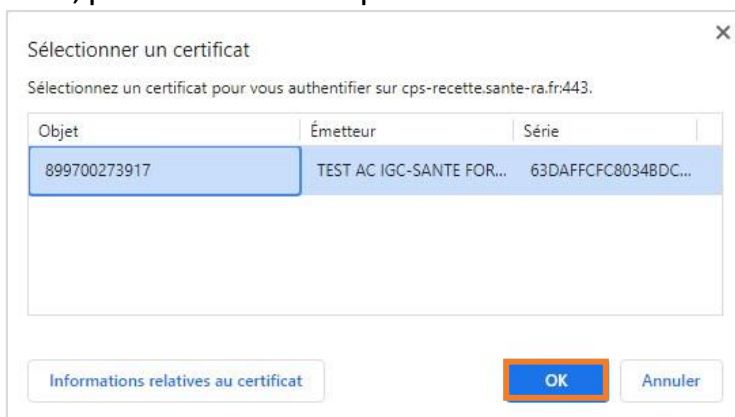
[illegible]

Sélectionner un certificat

×

Sélectionnez un certificat pour vous authentifier sur cps-recette.sante-ra.fr:443.

| Objet | Émetteur | Série |
|---|---|---|
| 899700273917 | TEST AC IGC-SANTE FOR... | 63DAFFCFC8034BDC... |

Informations relatives au certificat

OK

Annuler